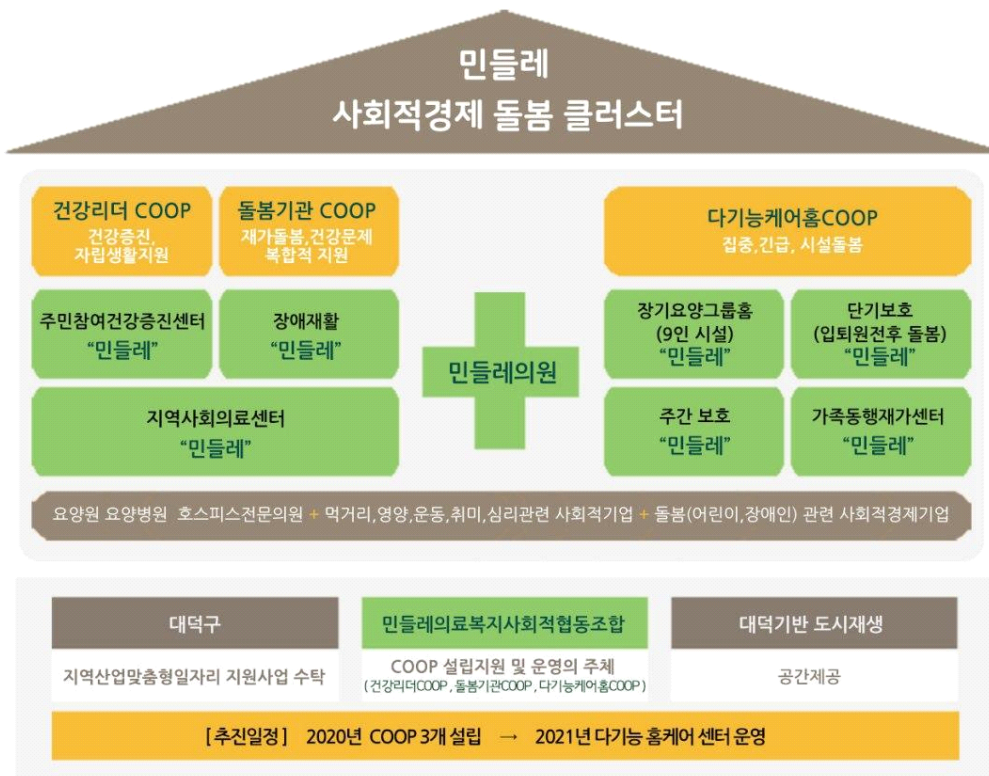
민들레
사회적경제 돌봄 클러스터

건강리더 COOP
건강증진, 자립생활지원

돌봄기관 COOP
재가돌봄, 건강문제 복합적 지원

다기능케어홈COOP
집중, 긴급, 시설돌봄

주민참여건강증진센터
"민들레"

장애재활
"민들레"

민들레의원

장기요양그룹홈
(9인 시설)
"민들레"

단기보호
(입퇴원전후 돌봄)
"민들레"

지역사회의료센터
"민들레"

주간 보호
"민들레"

가족동행재가센터
"민들레"

요양원 요양병원 호스피스전문의원 + 먹거리, 영양, 운동, 취미, 심리관련 사회적기업 + 돌봄(어린이, 장애인) 관련 사회적경제기업

| 대덕구 | 민들레의료복지사회적협동조합 | 대덕기반 도시재생 |
|---|---|---|
| 지역산업맞춤형일자리 지원사업 수탁 | COOP 설립지원 및 운영의 주체 (건강리더COOP, 돌봄기관COOP, 다기능케어홈COOP) | 공간제공 |

[추진일정] 2020년 COOP 3개 설립 → 2021년 다기능 홈케어 센터 운영